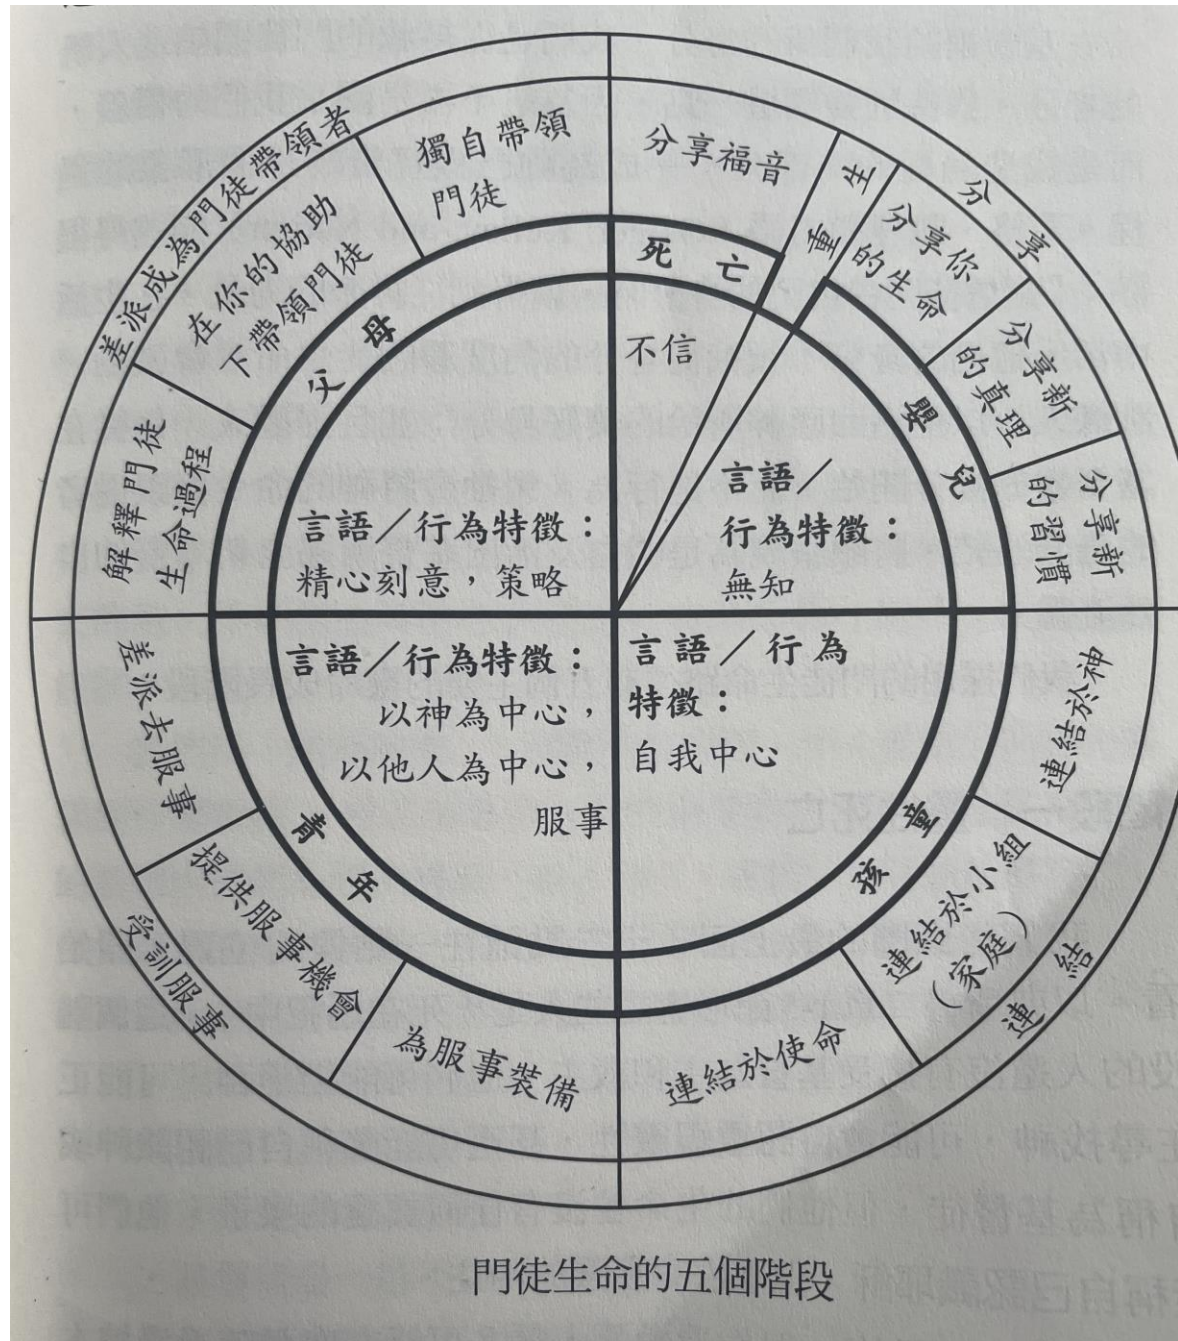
差派成為門徒帶領者

獨自帶領門徒

在你的協助下帶領門徒

分享福音

生

重

分享

分享你的生命

分享新的真理

分享新的習慣

死亡

父母

不信

嬰兒

言語／行為特徵：精心刻意，策略

言語／行為特徵：無知

解釋門徒生命過程

差派去服事

言語／行為特徵：以神為中心，以他人為中心，服事

言語／行為特徵：自我中心

連結於神

青年

孩童

提供服事機會

連結於小組（家庭）

受訓服事

連結

為服事裝備

連結於使命

門徒生命的五個階段